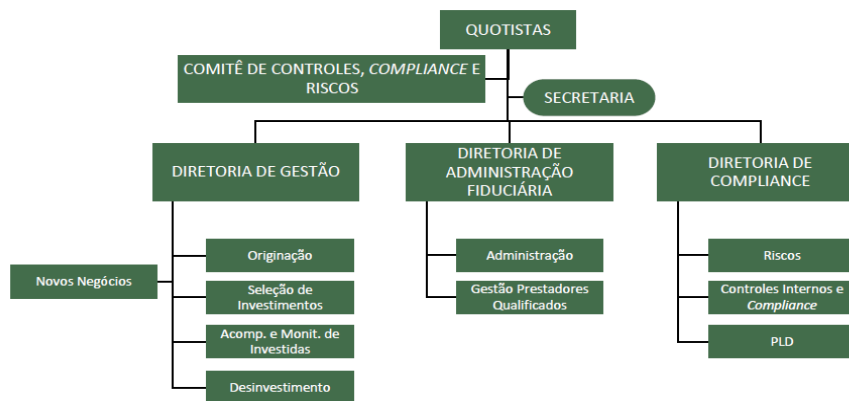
QUOTISTAS

COMITÊ DE CONTROLES, *COMPLIANCE* E RISCOS

SECRETARIA

DIRETORIA DE GESTÃO

DIRETORIA DE ADMINISTRAÇÃO FIDUCIÁRIA

DIRETORIA DE COMPLIANCE

Novos Negócios

Originação

Seleção de Investimentos

Acomp. e Monit. de Investidas

Desinvestimento

Administração

Gestão Prestadores Qualificados

Riscos

Controles Internos e *Compliance*

PLD